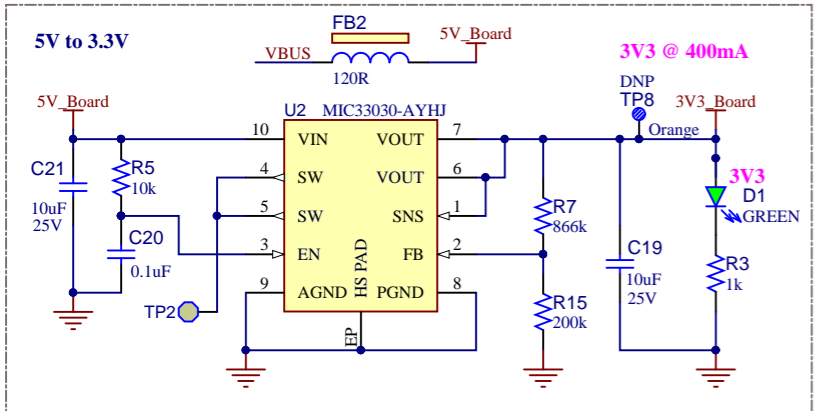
5V to 3.3V

FB2
VBUS
120R
5V_Board

3V3 @ 400mA

DNP
TP8
Orange
3V3_Board

5V_Board

U2 MIC33030-AYHJ

10 VIN
VOUT 7
4 SW
VOUT 6
5 SW
SNS 1
3 EN
FB 2
9 AGND
PGND 8
HS PAD
EP

C21
10uF
25V

R5
10k

C20
0.1uF

TP2

R7
866k

R15
200k

C19
10uF
25V

3V3
D1
GREEN

R3
1k